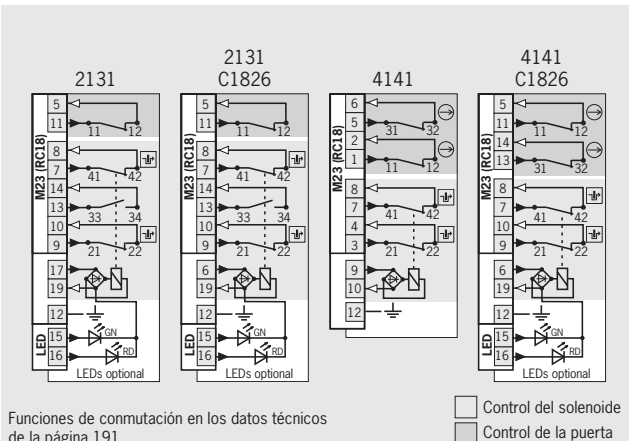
2131

2131
C1826

4141

4141
C1826

M23 (RC18)
5
11
11 12
8
7
41 42
14
13
33 34
10
9
21 22
17
19
12
LED
15
16
GN
RD
LEDs optional

M23 (RC18)
5
11
11 12
8
7
41 42
14
13
33 34
10
9
21 22
6
19
12
LED
15
16
GN
RD
LEDs optional

M23 (RC18)
6
5
31 32
2
1
11 12
8
7
41 42
4
3
21 22
9
10
12

M23 (RC18)
5
11
11 12
14
13
31 32
8
7
41 42
10
9
21 22
6
19
12
LED
15
16
GN
RD
LEDs optional

Funciones de conmutación en los datos técnicos de la página 191

Control del solenoide
Control de la puerta